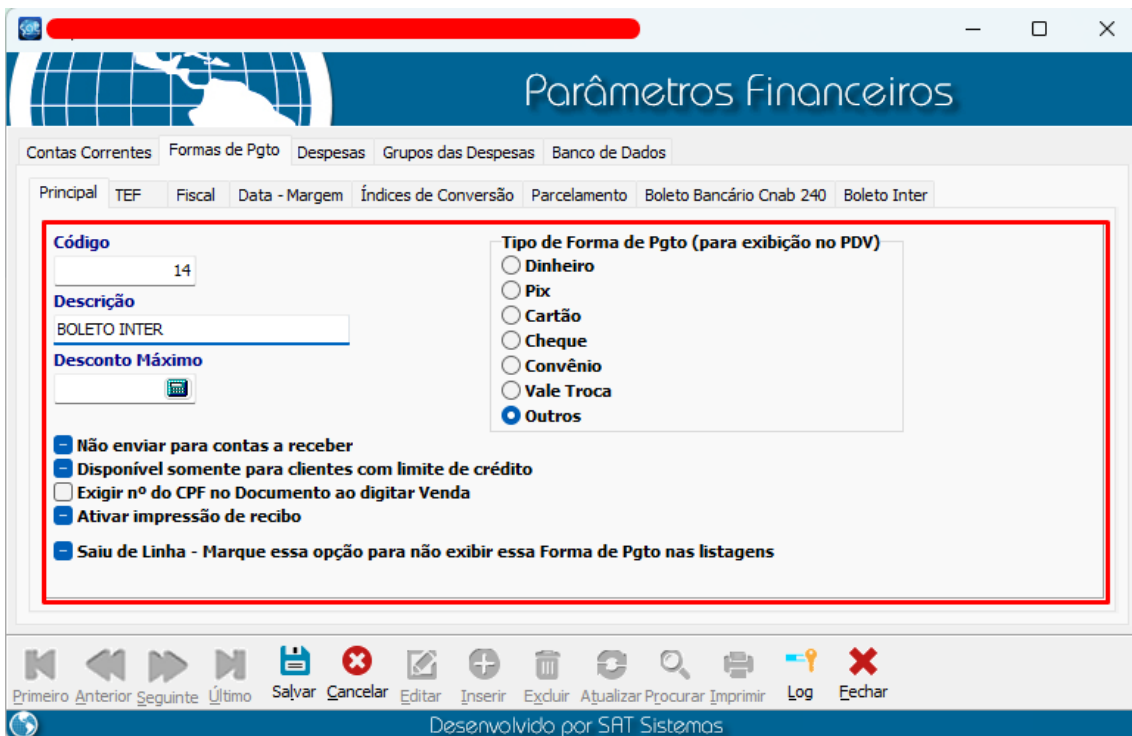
Parâmetros Financeiros

Contas Correntes | Formas de Pgto | Despesas | Grupos das Despesas | Banco de Dados

Principal | TEF | Fiscal | Data - Margem | Índices de Conversão | Parcelamento | Boleto Bancário Cnab 240 | Boleto Inter

Código
14
Descrição
BOLETO INTER
Desconto Máximo

Tipo de Forma de Pgto (para exibição no PDV)
Dinheiro
Pix
Cartão
Cheque
Convênio
Vale Troca
Outros

Não enviar para contas a receber
Disponível somente para clientes com limite de crédito
Exigir nº do CPF no Documento ao digitar Venda
Ativar impressão de recibo

Saiu de Linha - Marque essa opção para não exibir essa Forma de Pgto nas listagens

Primeiro Anterior Seguinte Último Salvar Cancelar Editar Inserir Excluir Atualizar Procurar Imprimir Log Fechar

Desenvolvido por SAT Sistemas